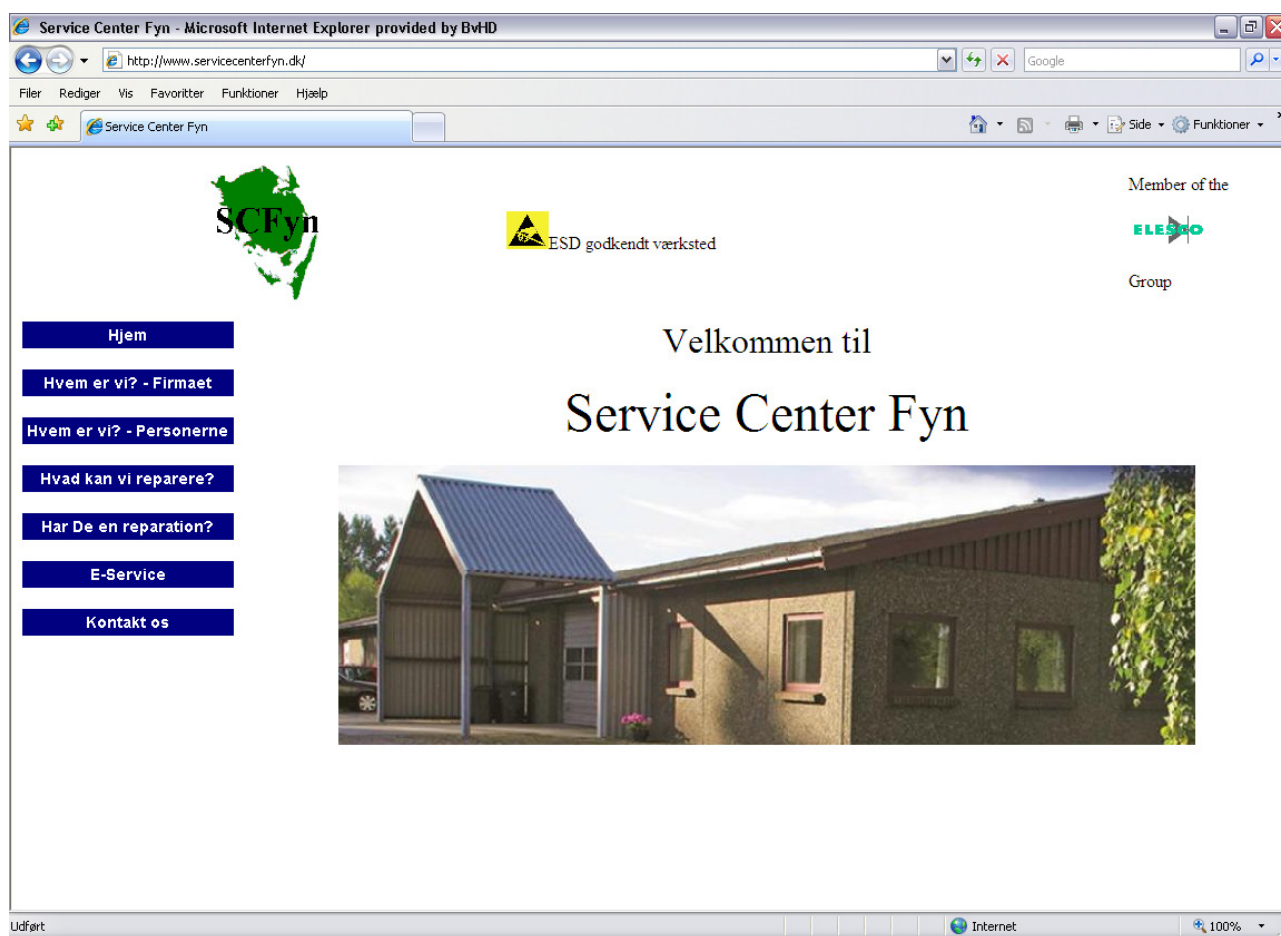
Service Center Fyn - Microsoft Internet Explorer provided by BvHD

http://www.servicecenterfyn.dk/

Google

Filer Rediger Vis Favoritter Funktioner Hjælp

Service Center Fyn

Side Funktioner

SCFyn

ESD godkendt værksted

Member of the

ELESCO

Group

Hjem

Hvem er vi? - Firmaet

Hvem er vi? - Personerne

Hvad kan vi reparere?

Har De en reparation?

E-Service

Kontakt os

Velkommen til

Service Center Fyn

Udført

Internet

100%